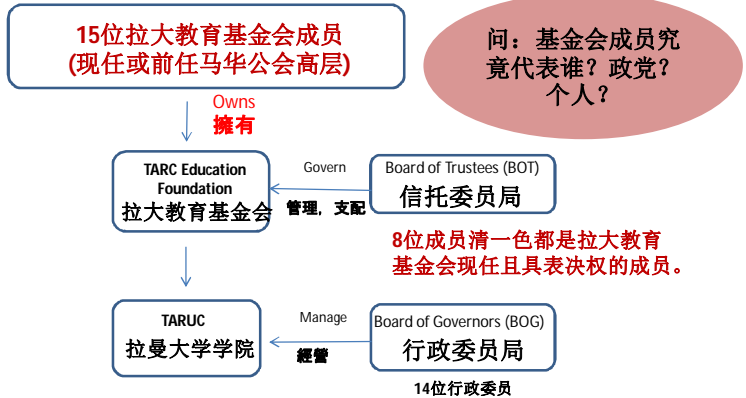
15位拉大教育基金会成员
(现任或前任马华公会高层)

问：基金会成员究竟代表谁？政党？个人？

Owns
擁有

TARC Education Foundation
拉大教育基金会

Govern
管理，支配

Board of Trustees (BOT)
信托委员局

8位成员清一色都是拉大教育基金会现任且具表决权的成员。

TARUC
拉曼大学学院

Manage
經管

Board of Governors (BOG)
行政委员局

14位行政委员